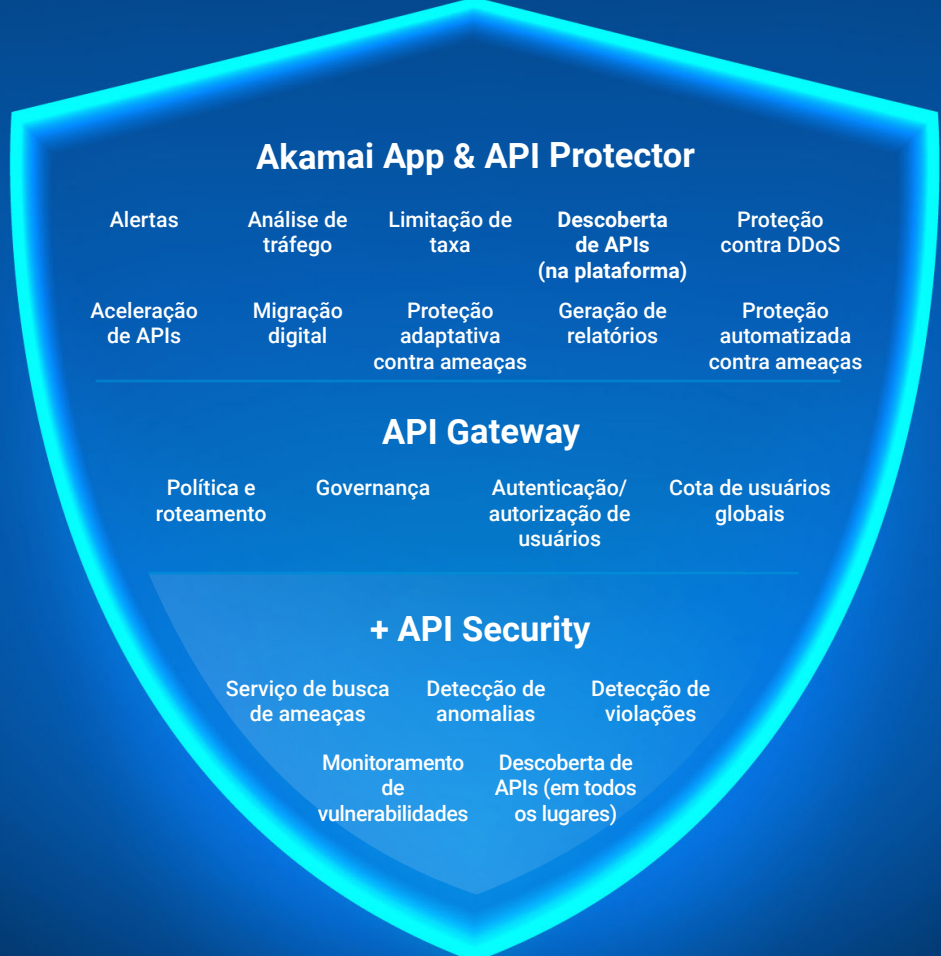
Akamai App & API Protector

Alertas

Análise de tráfego

Limitação de taxa

Descoberta de APIs (na plataforma)

Proteção contra DDoS

Aceleração de APIs

Migração digital

Proteção adaptativa contra ameaças

Geração de relatórios

Proteção automatizada contra ameaças

API Gateway

Política e roteamento

Governança

Autenticação/ autorização de usuários

Cota de usuários globais

+ API Security

Serviço de busca de ameaças

Detecção de anomalias

Detecção de violações

Monitoramento de vulnerabilidades

Descoberta de APIs (em todos os lugares)